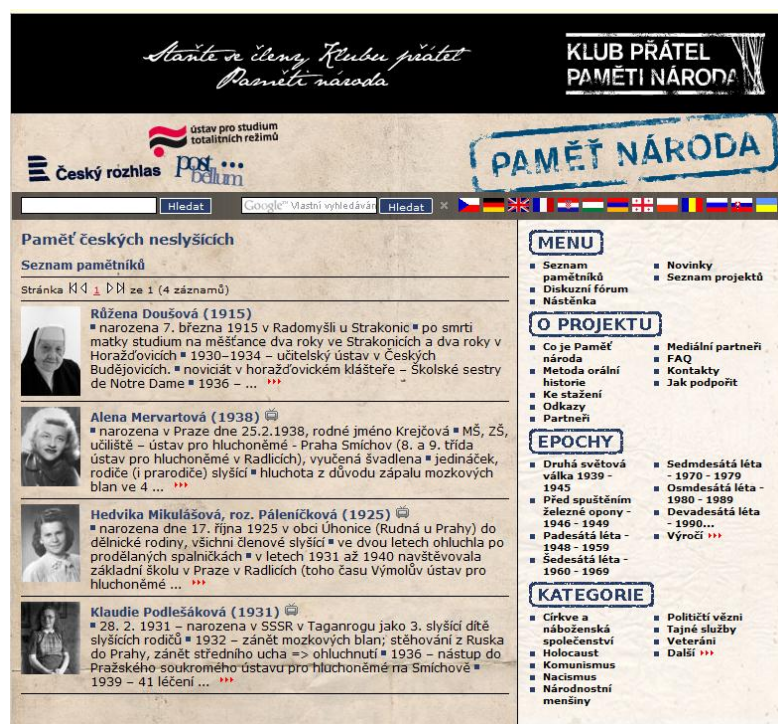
Staňte se členy Klubu přátel Paměti národa

KLUB PŘÁTEL PAMĚTI NÁRODA

ústav pro studium totalitních režimů

Český rozhlas

post bellum

PAMĚŤ NÁRODA

Hledat

Google™ Vlastní vyhledávání Hledat

Paměť českých neslyšících

Seznam pamětníků

Stránka 1 ze 1 (4 záznamů)

Růžena Doušová (1915)
▪ narozena 7. března 1915 v Radomyšli u Strakonic ▪ po smrti matky studium na měšťance dva roky ve Strakonicích a dva roky v Horažďovicích ▪ 1930–1934 – učitelský ústav v Českých Budějovicích. ▪ noviciát v horažďovickém klášteře – Školské sestry de Notre Dame ▪ 1936 – ...

Alena Mervartová (1938)
▪ narozena v Praze dne 25.2.1938, rodné jméno Krejčová ▪ MŠ, ZŠ, učiliště – ústav pro hluchoněmé - Praha Smíchov (8. a 9. třída ústav pro hluchoněmé v Radlicích), vyučená švadlena ▪ jedináček, rodiče (i prarodiče) slyšící ▪ hluchota z důvodu zápalu mozkových blan ve 4 ...

Hedvika Mikulášová, roz. Páleníčková (1925)
▪ narozena dne 17. října 1925 v obci Úhonice (Rudná u Prahy) do dělnické rodiny, všichni členové slyšící ▪ ve dvou letech ohluchla po prodělaných spalničkách ▪ v letech 1931 až 1940 navštěvovala základní školu v Praze v Radlicích (toho času Výmolův ústav pro hluchoněmé ...

Klaudie Podlešáková (1931)
▪ 28. 2. 1931 – narozena v SSSR v Taganrogu jako 3. slyšící dítě slyšících rodičů ▪ 1932 – zánět mozkových blan; stěhování z Ruska do Prahy, zánět středního ucha => ohluchnutí ▪ 1936 – nástup do Pražského soukromého ústavu pro hluchoněmé na Smíchově ▪ 1939 – 41 léčení ...

MENU
▪ Seznam pamětníků
▪ Diskuzní fórum
▪ Nástěnka
▪ Novinky
▪ Seznam projektů

O PROJEKTU
▪ Co je Paměť národa
▪ Metoda orální historie
▪ Ke stažení
▪ Odkazy
▪ Partneři
▪ Mediální partneři
▪ FAQ
▪ Kontakty
▪ Jak podpořit

EPOCHY
▪ Druhá světová válka 1939 - 1945
▪ Před spuštěním železné opony - 1946 - 1949
▪ Padesátá léta - 1948 - 1959
▪ Šedesátá léta - 1960 - 1969
▪ Sedmdesátá léta - 1970 - 1979
▪ Osmdesátá léta - 1980 - 1989
▪ Devadesátá léta - 1990...
▪ Výročí

KATEGORIE
▪ Církve a náboženská společenství
▪ Holocaust
▪ Komunismus
▪ Nacismus
▪ Národnostní menšiny
▪ Političtí vězni
▪ Tajné služby
▪ Veteráni
▪ Další